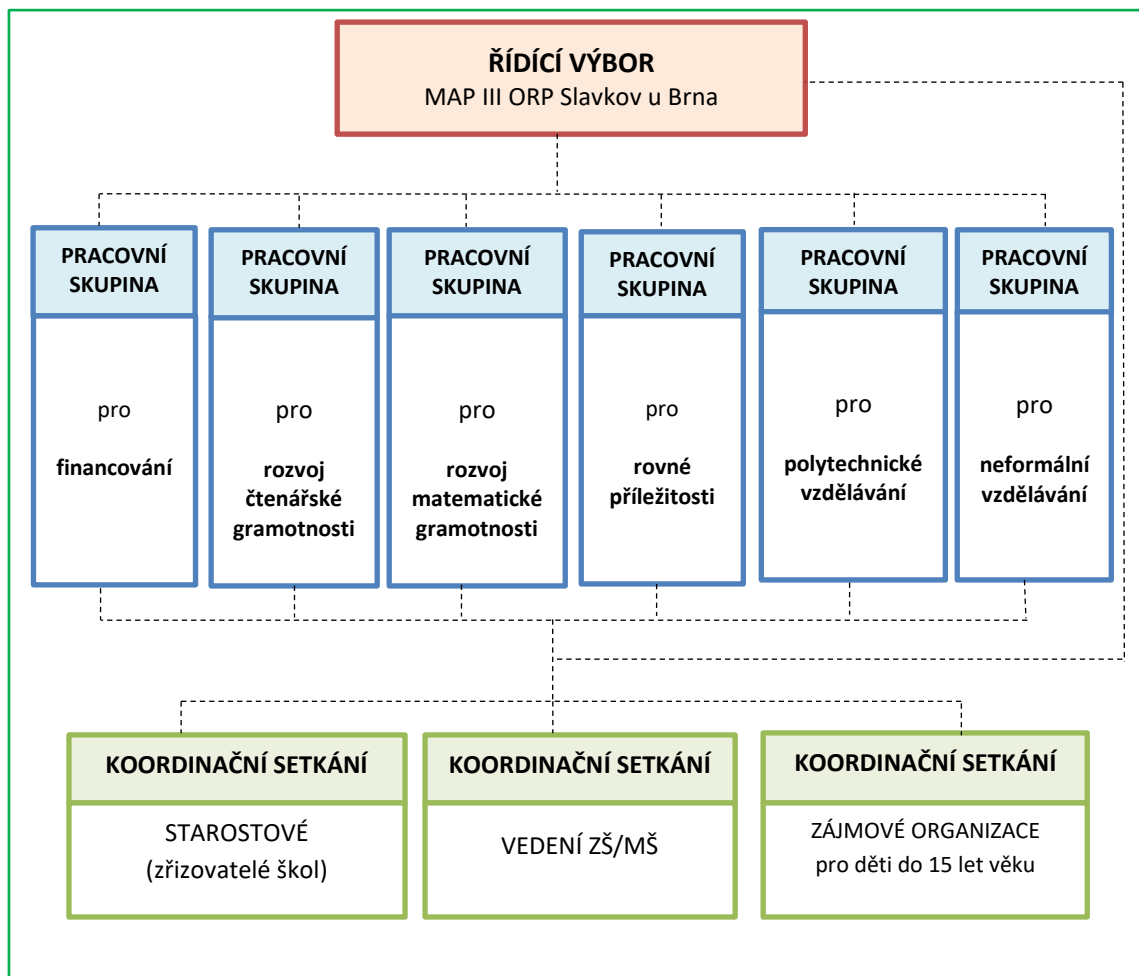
ŘÍDÍCÍ VÝBOR
MAP III ORP Slavkov u Brna

PRACOVNÍ SKUPINA

pro

financování

PRACOVNÍ SKUPINA

pro

rozvoj čtenářské gramotnosti

PRACOVNÍ SKUPINA

pro

rozvoj matematické gramotnosti

PRACOVNÍ SKUPINA

pro

rovné příležitosti

PRACOVNÍ SKUPINA

pro

polytechnické vzdělávání

PRACOVNÍ SKUPINA

pro

neformální vzdělávání

KOORDINAČNÍ SETKÁNÍ

STAROSTOVÉ (zřizovatelé škol)

KOORDINAČNÍ SETKÁNÍ

VEDENÍ ZŠ/MŠ

KOORDINAČNÍ SETKÁNÍ

ZÁJMOVÉ ORGANIZACE pro děti do 15 let věku